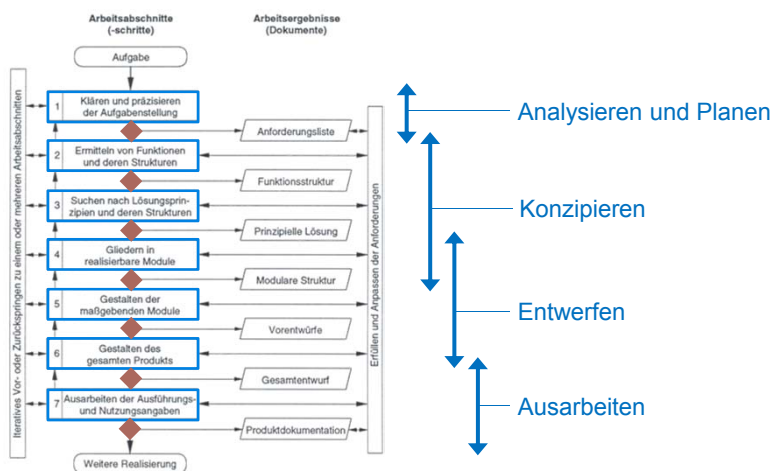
Arbeitsabschnitte (-schritte)

Arbeitsergebnisse (Dokumente)

Aufgabe

Iteratives Vor- oder Zurückspringen zu einem oder mehreren Arbeitsabschnitten

1 Klären und präzisieren der Aufgabenstellung

Anforderungsliste

2 Ermitteln von Funktionen und deren Strukturen

Funktionsstruktur

3 Suchen nach Lösungsprinzipien und deren Strukturen

Prinzipielle Lösung

4 Gliedern in realisierbare Module

Modulare Struktur

5 Gestalten der maßgebenden Module

Vorentwürfe

6 Gestalten des gesamten Produkts

Gesamtentwurf

7 Ausarbeiten der Ausführungs- und Nutzungsangaben

Produktdokumentation

Weitere Realisierung

Erfüllen und Anpassen der Anforderungen

Analysieren und Planen

Konzipieren

Entwerfen

Ausarbeiten